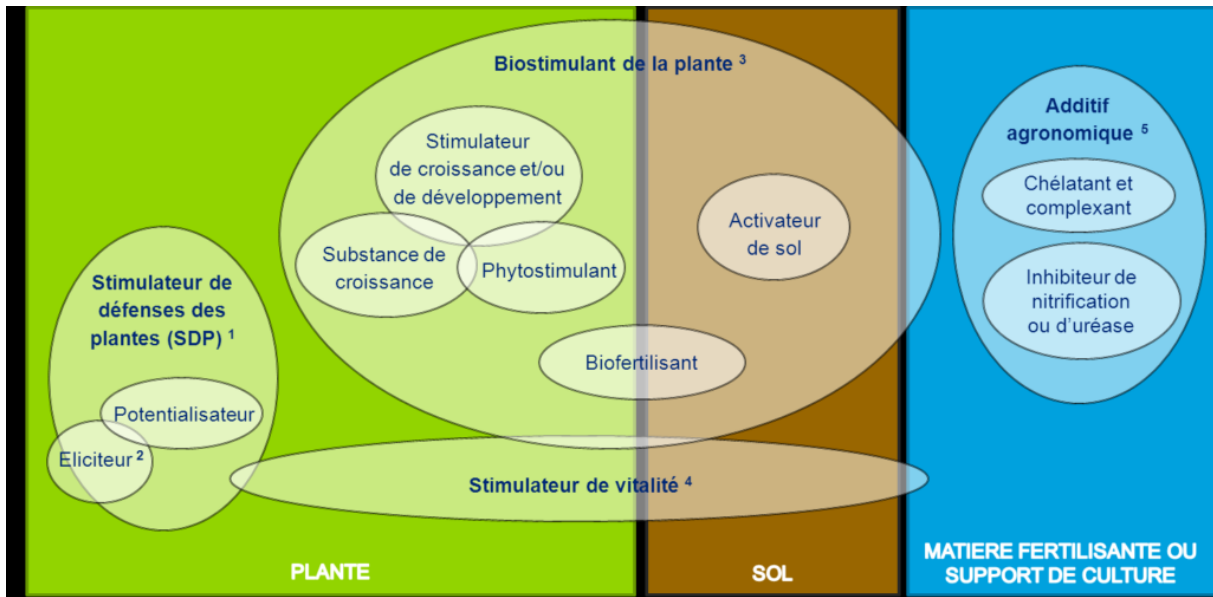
Biostimulant de la plante $^3$

Stimulateur de croissance et/ou de développement

Substance de croissance

Phytostimulant

Activateur de sol

Biofertilisant

Additif agronomique $^5$

Chélatant et complexant

Inhibiteur de nitrification ou d'uréase

Stimulateur de défenses des plantes (SDP) $^1$

Potentialisateur

Eliciteur $^2$

Stimulateur de vitalité $^4$

PLANTE

SOL

MATIERE FERTILISANTE OU SUPPORT DE CULTURE